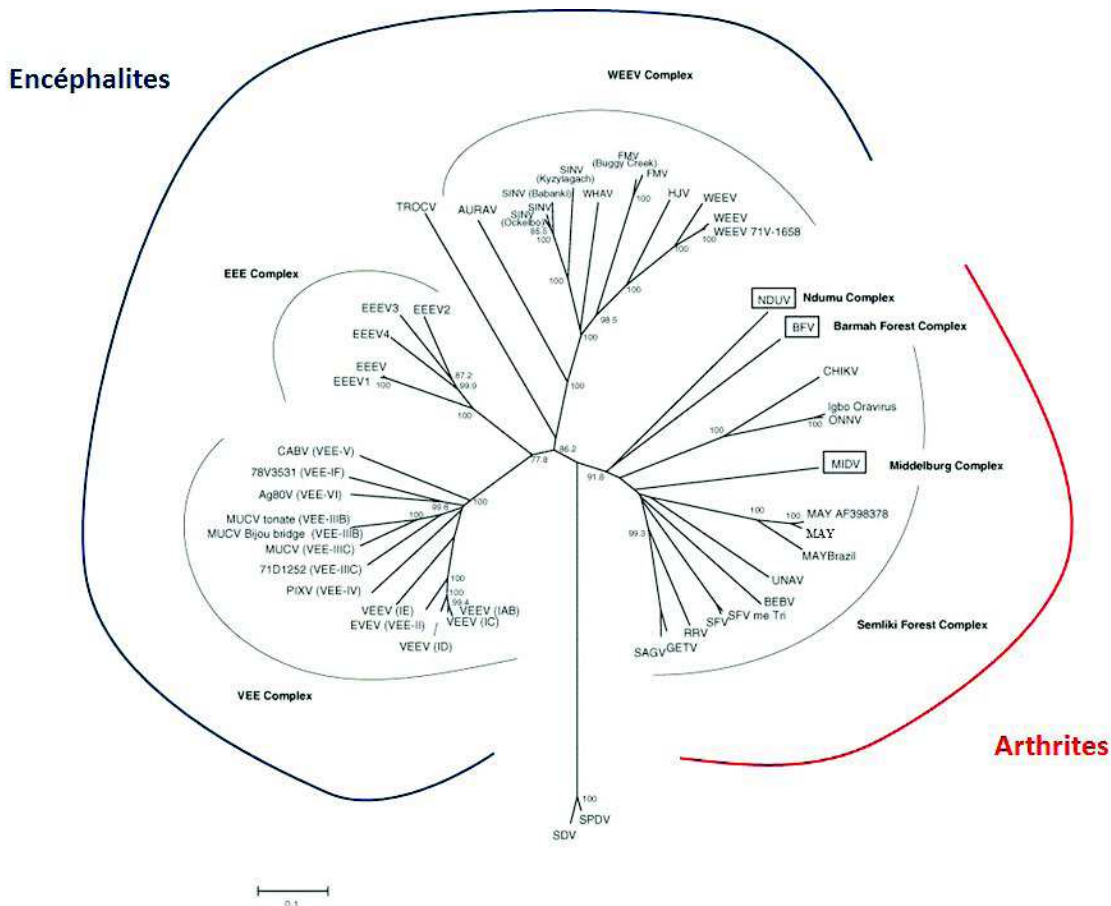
Encéphalites

WEEV Complex

FMV (Buggy Creek)
SINV (Kyzylagach)
FMV
SINV (Babanki)
WHAV
HJV
WEEV
SINV
SINV (Ockelbo)
85.5
100
100
WEEV
WEEV 71V-1658
100
TROCV
AURAV
100
100
98.5
100

EEE Complex

EEEV3
EEEV2
EEEV4
87.2
99.9
EEEV
EEEV1
100
100
100

NDUV Ndumu Complex
BFV Barmah Forest Complex
CHIKV
Igbo Oravirus
ONNV
100
MIDV Middelburg Complex

86.2
77.8
91.8

CABV (VEE-V)
78V3531 (VEE-IF)
Ag80V (VEE-VI)
99.6
100
MUCV tonate (VEE-IIIB)
100
MUCV Bijou bridge (VEE-IIIB)
MUCV (VEE-IIIC)
71D1252 (VEE-IIIC)
PIXV (VEE-IV)
100
100
99.4
VEEV (IE)
EVEV (VEE-II)
VEEV (IAB)
VEEV (IC)
VEEV (ID)

100
100
MAY AF398378
MAY
MAYBrazil
99.3
UNAV
BEBV
SFV me Tri
SFV
RRV
SAGV
GETV
Semliki Forest Complex

VEE Complex

Arthrites

100
SPDV
SDV

0.1